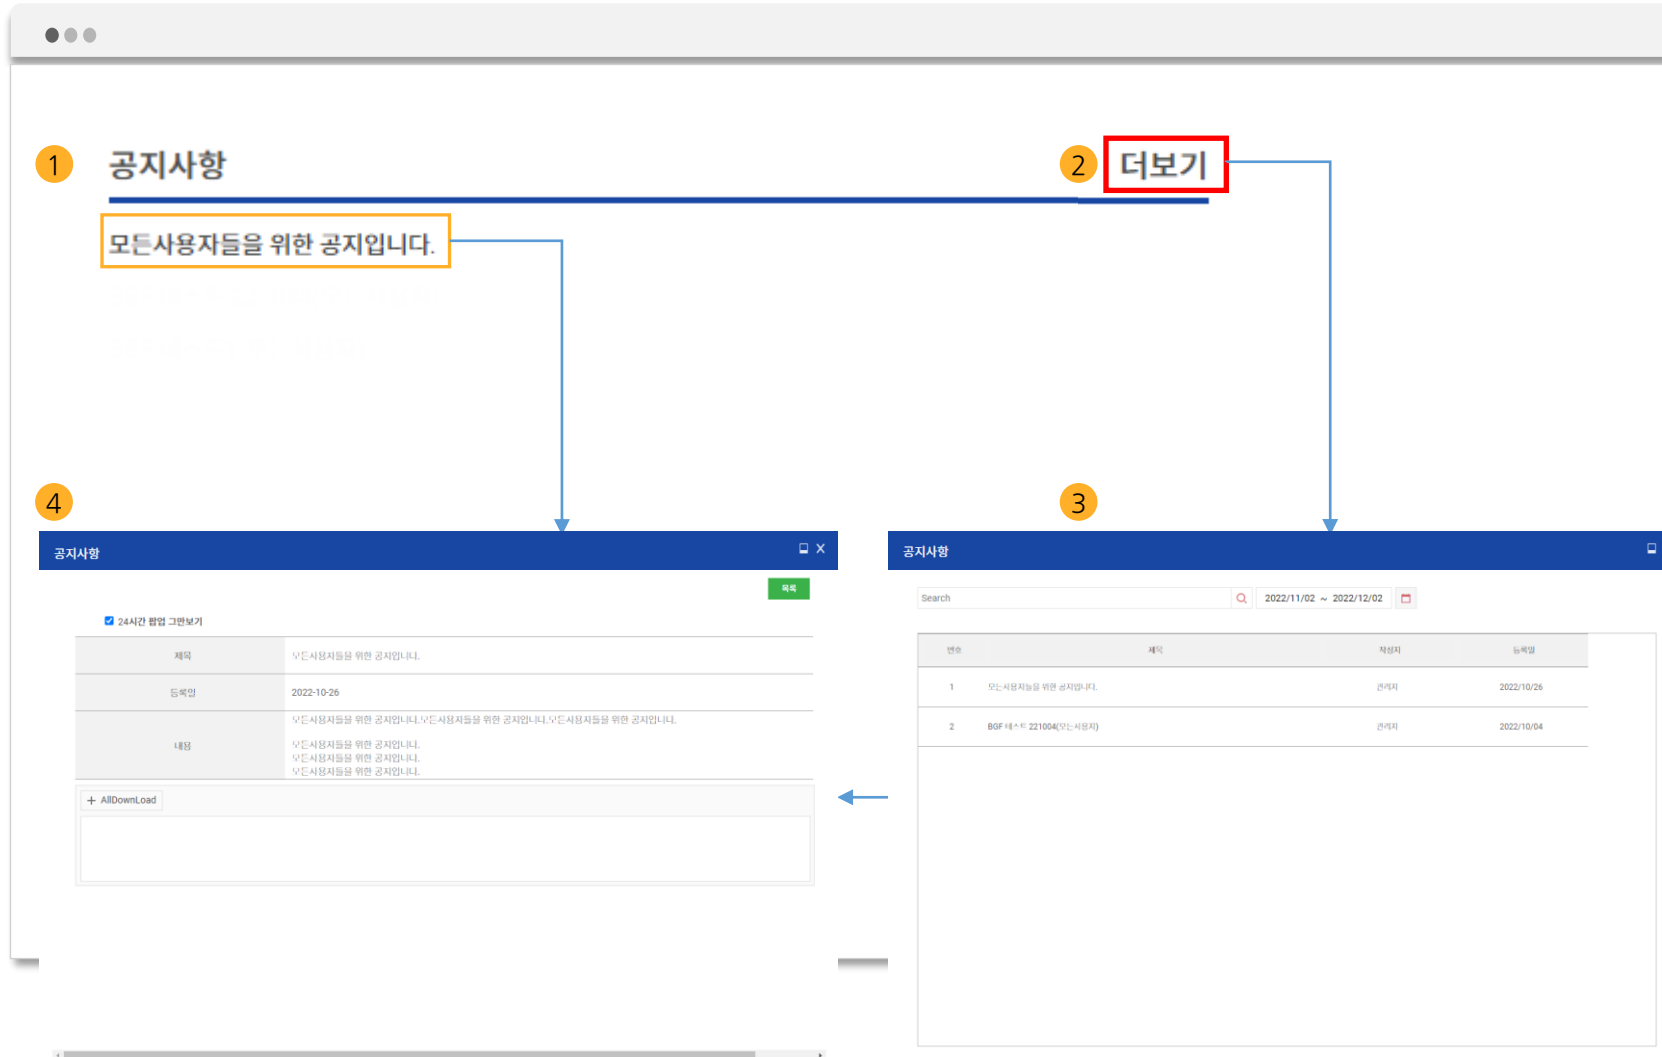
1 공지사항

2 더보기

모든사용자들을 위한 공지입니다.

4

공지사항

목록

24시간 팝업 그만보기

| 제목 | 모든사용자들을 위한 공지입니다. |
|---|---|
| 등록일 | 2022-10-26 |
| 내용 | 모든사용자들을 위한 공지입니다.모든사용자들을 위한 공지입니다.모든사용자들을 위한 공지입니다. 모든사용자들을 위한 공지입니다. 모든사용자들을 위한 공지입니다. 모든사용자들을 위한 공지입니다. |

+ AllDownLoad

3

공지사항

Search

2022/11/02 ~ 2022/12/02

| 번호 | 제목 | 작성자 | 등록일 |
|---|---|---|---|
| 1 | 모든사용자들을 위한 공지입니다. | 관리자 | 2022/10/26 |
| 2 | BGF 테스트 221004(모든사용자) | 관리자 | 2022/10/04 |